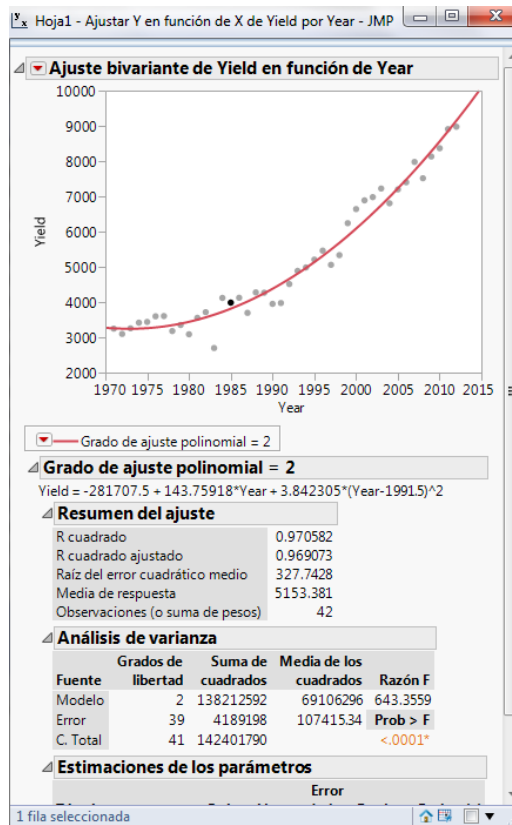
Hoja1 - Ajustar Y en función de X de Yield por Year - JMP

Ajuste bivariante de Yield en función de Year

Yield

10000
9000
8000
7000
6000
5000
4000
3000
2000

1970 1975 1980 1985 1990 1995 2000 2005 2010 2015

Year

Grado de ajuste polinomial = 2

Grado de ajuste polinomial = 2

Yield = -281707.5 + 143.75918*Year + 3.842305*(Year-1991.5)^2

Resumen del ajuste

| | |
|---|---|
| R cuadrado | 0.970582 |
| R cuadrado ajustado | 0.969073 |
| Raíz del error cuadrático medio | 327.7428 |
| Media de respuesta | 5153.381 |
| Observaciones (o suma de pesos) | 42 |

Análisis de varianza

| Fuente | Grados de libertad | Suma de cuadrados | Media de los cuadrados | Razón F |
|---|---|---|---|---|
| Modelo | 2 | 138212592 | 69106296 | 643.3559 |
| Error | 39 | 4189198 | 107415.34 | Prob > F |
| C. Total | 41 | 142401790 | | <.0001* |

Estimaciones de los parámetros

Error

1 fila seleccionada